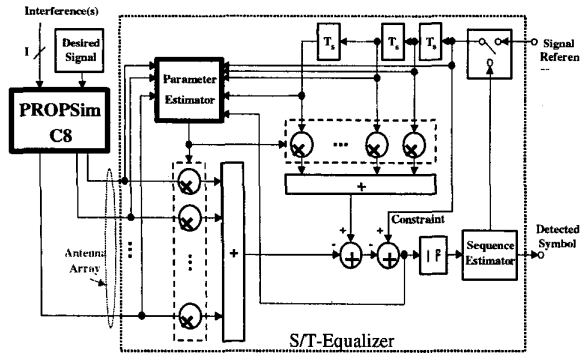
Interference(s)

I

Desired Signal

PROPSim C8

Parameter Estimator

$T_s$

$T_s$

$T_s$

Signal Referen

...

+

Constraint

+

-

+

-

+

Detected Symbol

$|\cdot|^2$

Sequence Estimator

Antenna Array

+

S/T-Equalizer